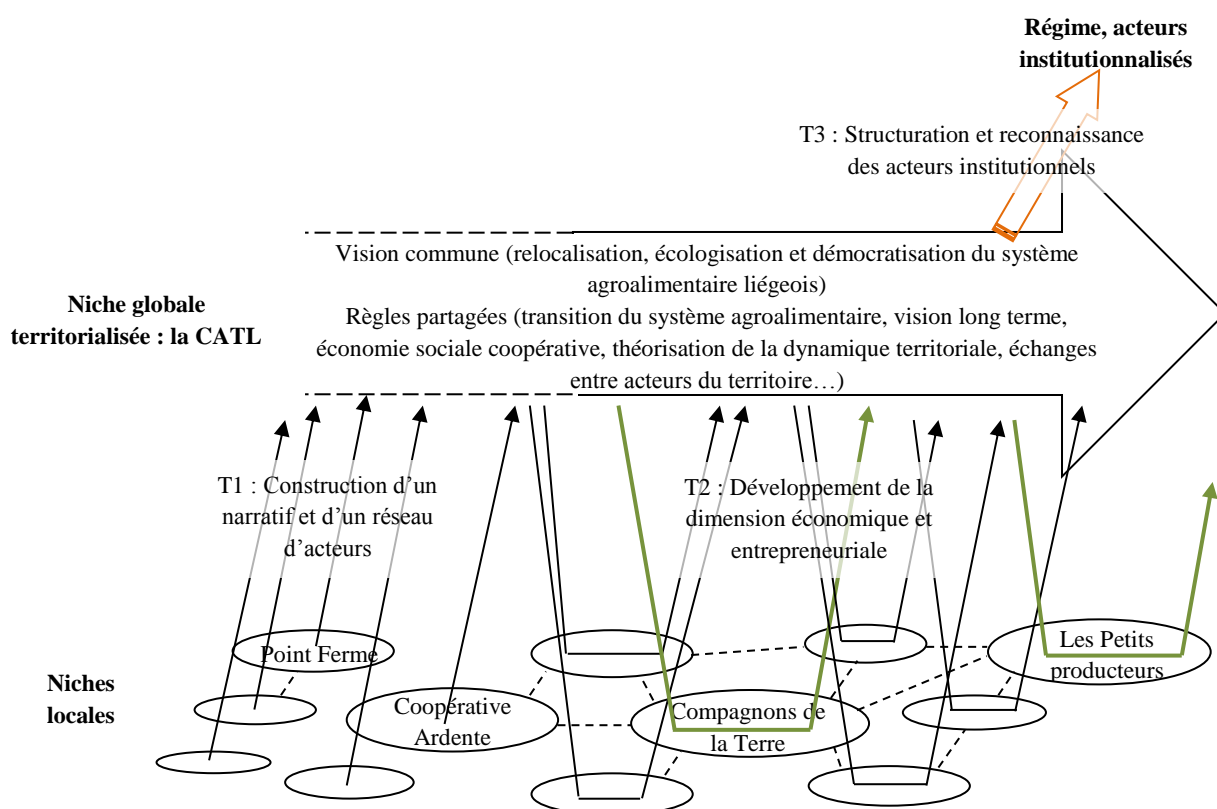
Régime, acteurs institutionnalisés

T3 : Structuration et reconnaissance des acteurs institutionnels

Vision commune (relocalisation, écologisation et démocratisation du système agroalimentaire liégeois)
Règles partagées (transition du système agroalimentaire, vision long terme, économie sociale coopérative, théorisation de la dynamique territoriale, échanges entre acteurs du territoire…)

Niche globale territorialisée : la CATL

T1 : Construction d'un narratif et d'un réseau d'acteurs

T2 : Développement de la dimension économique et entrepreneuriale

Point Ferme

Les Petits producteurs

Niches locales

Coopérative Ardente

Compagnons de la Terre